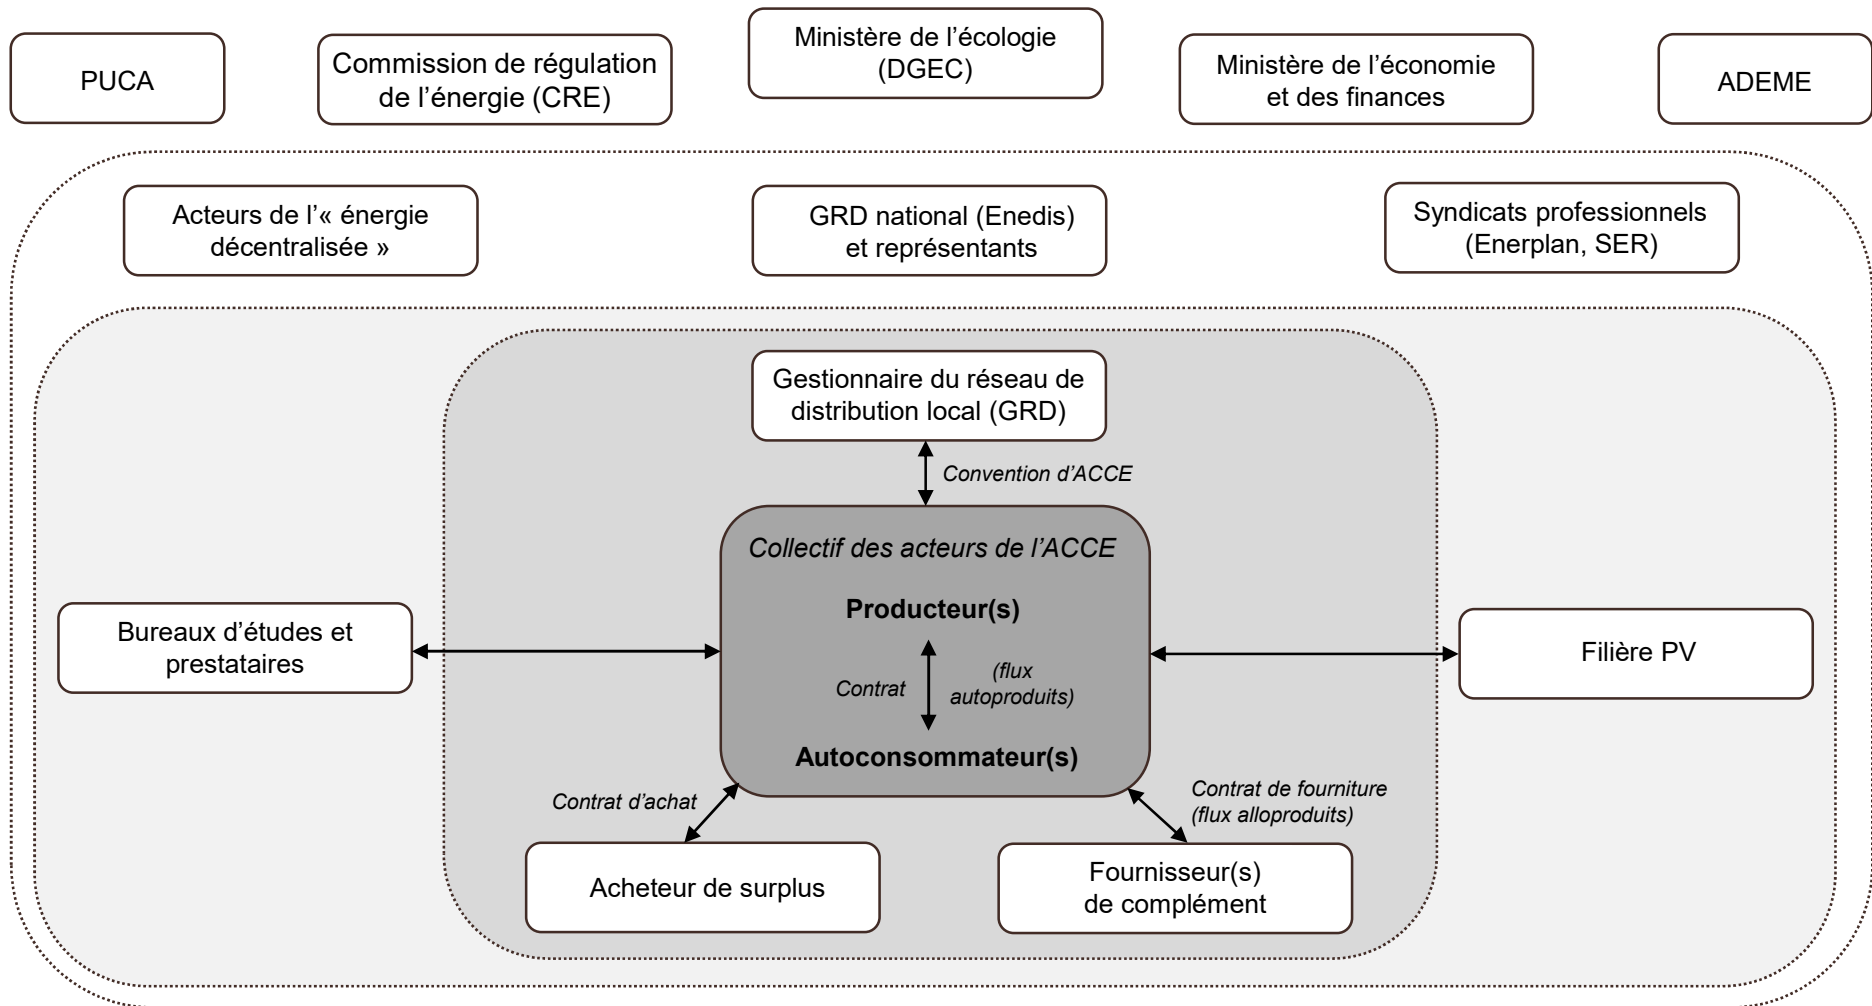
PUCA

Commission de régulation de l’énergie (CRE)

Ministère de l’écologie (DGEC)

Ministère de l’économie et des finances

ADEME

Acteurs de l’« énergie décentralisée »

GRD national (Enedis) et représentants

Syndicats professionnels (Enerplan, SER)

Gestionnaire du réseau de distribution local (GRD)

Convention d’ACCE

Collectif des acteurs de l’ACCE

Producteur(s)

Contrat

(flux autoproduits)

Autoconsommateur(s)

Bureaux d’études et prestataires

Filière PV

Contrat d’achat

Contrat de fourniture (flux alloproduits)

Acheteur de surplus

Fournisseur(s) de complément